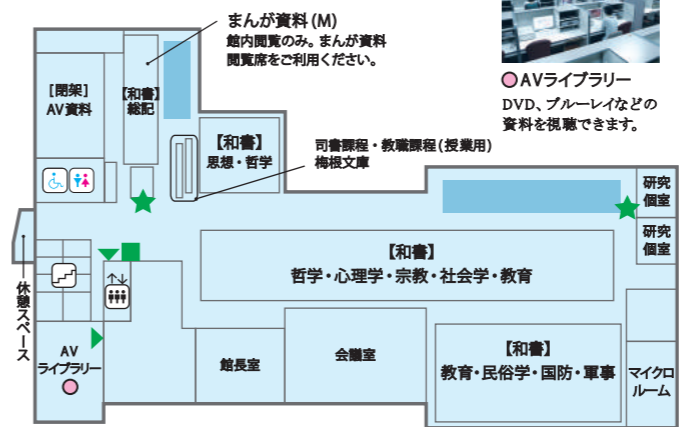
まんが資料 (M)
館内閲覧のみ。まんが資料閲覧席をご利用ください。

AVライブラリー
DVD、ブルーレイなどの資料を視聴できます。

［閉架］
AV資料

【和書】
総記

【和書】
思想・哲学

司書課程・教職課程（授業用）
梅根文庫

研究個室

研究個室

休憩スペース

【和書】
哲学・心理学・宗教・社会学・教育

AV
ライブラリー

館長室

会議室

【和書】
教育・民俗学・国防・軍事

マイクロルーム